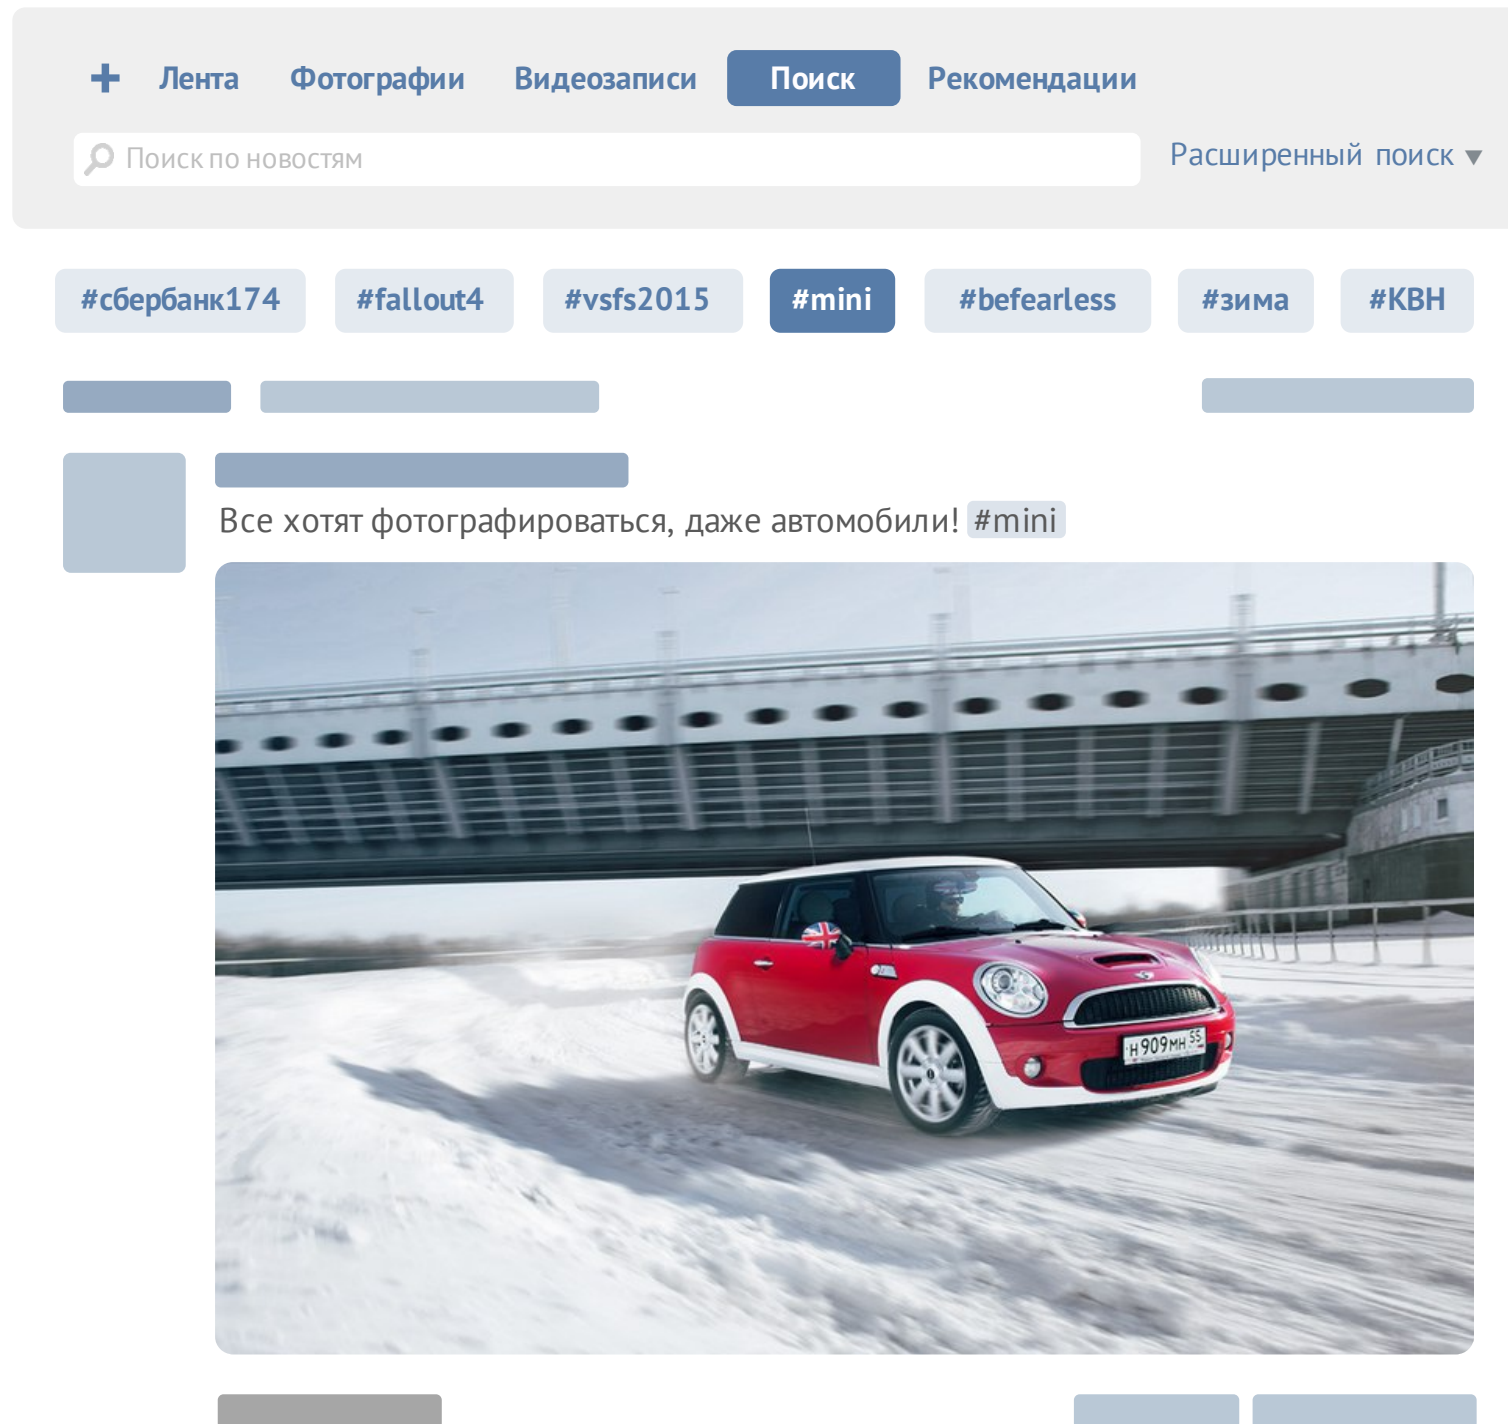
+ Лента Фотографии Видеозаписи Поиск Рекомендации

Поиск по новостям

Расширенный поиск ▾

#сбербанк174 #fallout4 #vsfs2015 #mini #befearless #зима #КВН

Все хотят фотографироваться, даже автомобили! #mini

Н909МН 55